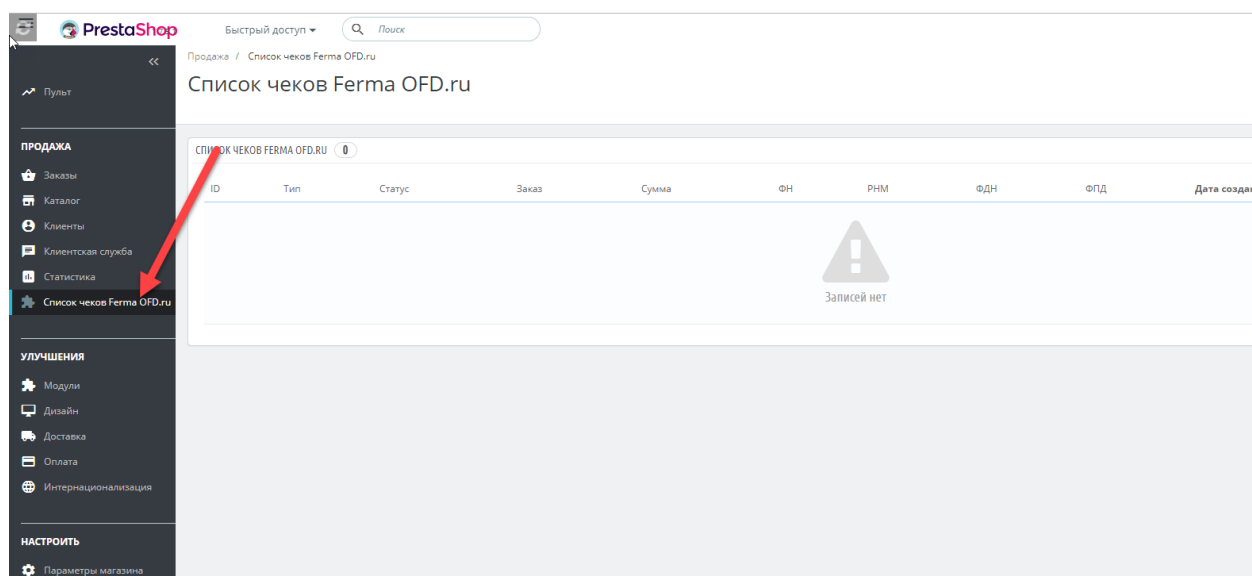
PrestaShop Быстрый доступ ▾ Поиск

Продажа / Список чеков Ferma OFD.ru

Список чеков Ferma OFD.ru

Пульт

ПРОДАЖА
Заказы
Каталог
Клиенты
Клиентская служба
Статистика
Список чеков Ferma OFD.ru

УЛУЧШЕНИЯ
Модули
Дизайн
Доставка
Оплата
Интернационализация

НАСТРОИТЬ
Параметры магазина

СПИСОК ЧЕКОВ FERMA OFD.RU 0

| ID | Тип | Статус | Заказ | Сумма | ФН | РНМ | ФДН | ФПД | Дата созда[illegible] |
|---|---|---|---|---|---|---|---|---|---|

Записей нет